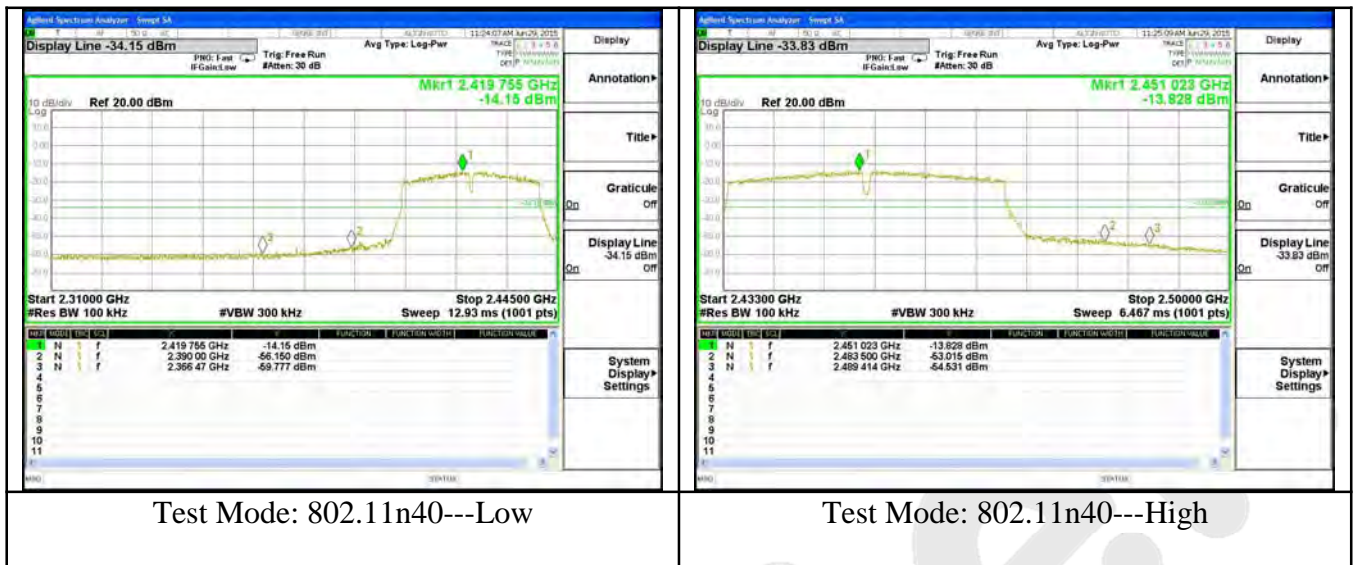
Agilent Spectrum Analyzer - Swept SA

11:24:07 AM Jun 29, 2015

Display Line -34.15 dBm

PNO: Fast
IFGain:Low

Trig: Free Run
#Atten: 30 dB

Avg Type: Log-Pwr

TRACE 1 2 3 4 5 6
TYPE
DET

Mkr1 2.419 755 GHz
-14.15 dBm

10 dB/div Ref 20.00 dBm
Log

Start 2.31000 GHz
#Res BW 100 kHz

#VBW 300 kHz

Stop 2.44500 GHz
Sweep 12.93 ms (1001 pts)

| MKR | MODE | TRC | SCL | X | Y | FUNCTION | FUNCTION WIDTH | FUNCTION VALUE |
|---|---|---|---|---|---|---|---|---|
| 1 | N | 1 | f | 2.419 755 GHz | -14.15 dBm | | | |
| 2 | N | 1 | f | 2.390 00 GHz | -56.150 dBm | | | |
| 3 | N | 1 | f | 2.366 47 GHz | -59.777 dBm | | | |
| 4 | | | | | | | | |
| 5 | | | | | | | | |
| 6 | | | | | | | | |
| 7 | | | | | | | | |
| 8 | | | | | | | | |
| 9 | | | | | | | | |
| 10 | | | | | | | | |
| 11 | | | | | | | | |

MSG STATUS

Display
Annotation▸
Title▸
Graticule
On Off
Display Line
-34.15 dBm
On Off
System
Display▸
Settings

Agilent Spectrum Analyzer - Swept SA

11:25:09 AM Jun 29, 2015

Display Line -33.83 dBm

PNO: Fast
IFGain:Low

Trig: Free Run
#Atten: 30 dB

Avg Type: Log-Pwr

TRACE 1 2 3 4 5 6
TYPE
DET

Mkr1 2.451 023 GHz
-13.828 dBm

10 dB/div Ref 20.00 dBm
Log

Start 2.43300 GHz
#Res BW 100 kHz

#VBW 300 kHz

Stop 2.50000 GHz
Sweep 6.467 ms (1001 pts)

| MKR | MODE | TRC | SCL | X | Y | FUNCTION | FUNCTION WIDTH | FUNCTION VALUE |
|---|---|---|---|---|---|---|---|---|
| 1 | N | 1 | f | 2.451 023 GHz | -13.828 dBm | | | |
| 2 | N | 1 | f | 2.483 500 GHz | -53.015 dBm | | | |
| 3 | N | 1 | f | 2.489 414 GHz | -54.531 dBm | | | |
| 4 | | | | | | | | |
| 5 | | | | | | | | |
| 6 | | | | | | | | |
| 7 | | | | | | | | |
| 8 | | | | | | | | |
| 9 | | | | | | | | |
| 10 | | | | | | | | |
| 11 | | | | | | | | |

MSG STATUS

Display
Annotation▸
Title▸
Graticule
On Off
Display Line
-33.83 dBm
On Off
System
Display▸
Settings

Test Mode: 802.11n40---Low

Test Mode: 802.11n40---High